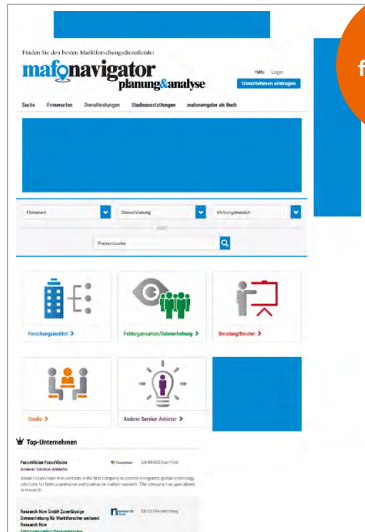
Finden Sie den besten Marktforschungsdienstleister

mafonavigator
planung&analyse

Hilfe Login
Unternehmen eintragen

Suche Firmenarten Dienstleistungen Studioausstattungen mafonavigator als Buch

Firmenart
Dienstleistung
Wirkungsbereich

Freitextsuche

Forschungsinstitut >
Feldorganisation/Datenerhebung >
Beratung/Berater >
Studio >
Andere Service-Anbieter >

Top-Unternehmen

FocusVision FocusVision
Andere Service-Anbieter

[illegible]

Research Now GmbH Zuverlässige Datenerhebung für Marktforscher weltweit
Research Now

f